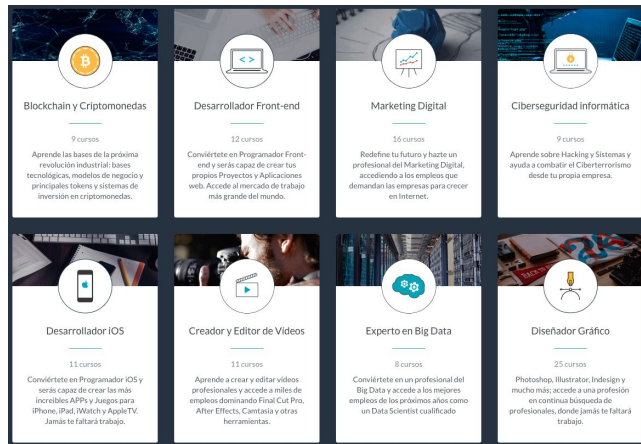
Blockchain y Criptomonedas

9 cursos

Aprende las bases de la próxima revolución industrial: bases tecnológicas, modelos de negocio y principales tokens y sistemas de inversión en criptomonedas.

Desarrollador Front-end

12 cursos

Conviértete en Programador Front-end y serás capaz de crear tus propios Proyectos y Aplicaciones web. Accede al mercado de trabajo más grande del mundo.

Marketing Digital

16 cursos

Redefine tu futuro y hazte un profesional del Marketing Digital, accediendo a los empleos que demandan las empresas para crecer en Internet.

Ciberseguridad informática

9 cursos

Aprende sobre Hacking y Sistemas y ayuda a combatir el Ciberterrorismo desde tu propia empresa.

Desarrollador iOS

11 cursos

Conviértete en Programador iOS y serás capaz de crear las más increíbles APPs y Juegos para iPhone, iPad, iWatch y AppleTV. Jamás te faltará trabajo.

Creador y Editor de Vídeos

11 cursos

Aprende a crear y editar vídeos profesionales y accede a miles de empleos dominando Final Cut Pro, After Effects, Camtasia y otras herramientas.

Experto en Big Data

8 cursos

Conviértete en un profesional del Big Data y accede a los mejores empleos de los próximos años como un Data Scientist cualificado

Diseñador Gráfico

25 cursos

Photoshop, Illustrator, Indesign y mucho más; accede a una profesión en continua búsqueda de profesionales, donde jamás te faltará trabajo.